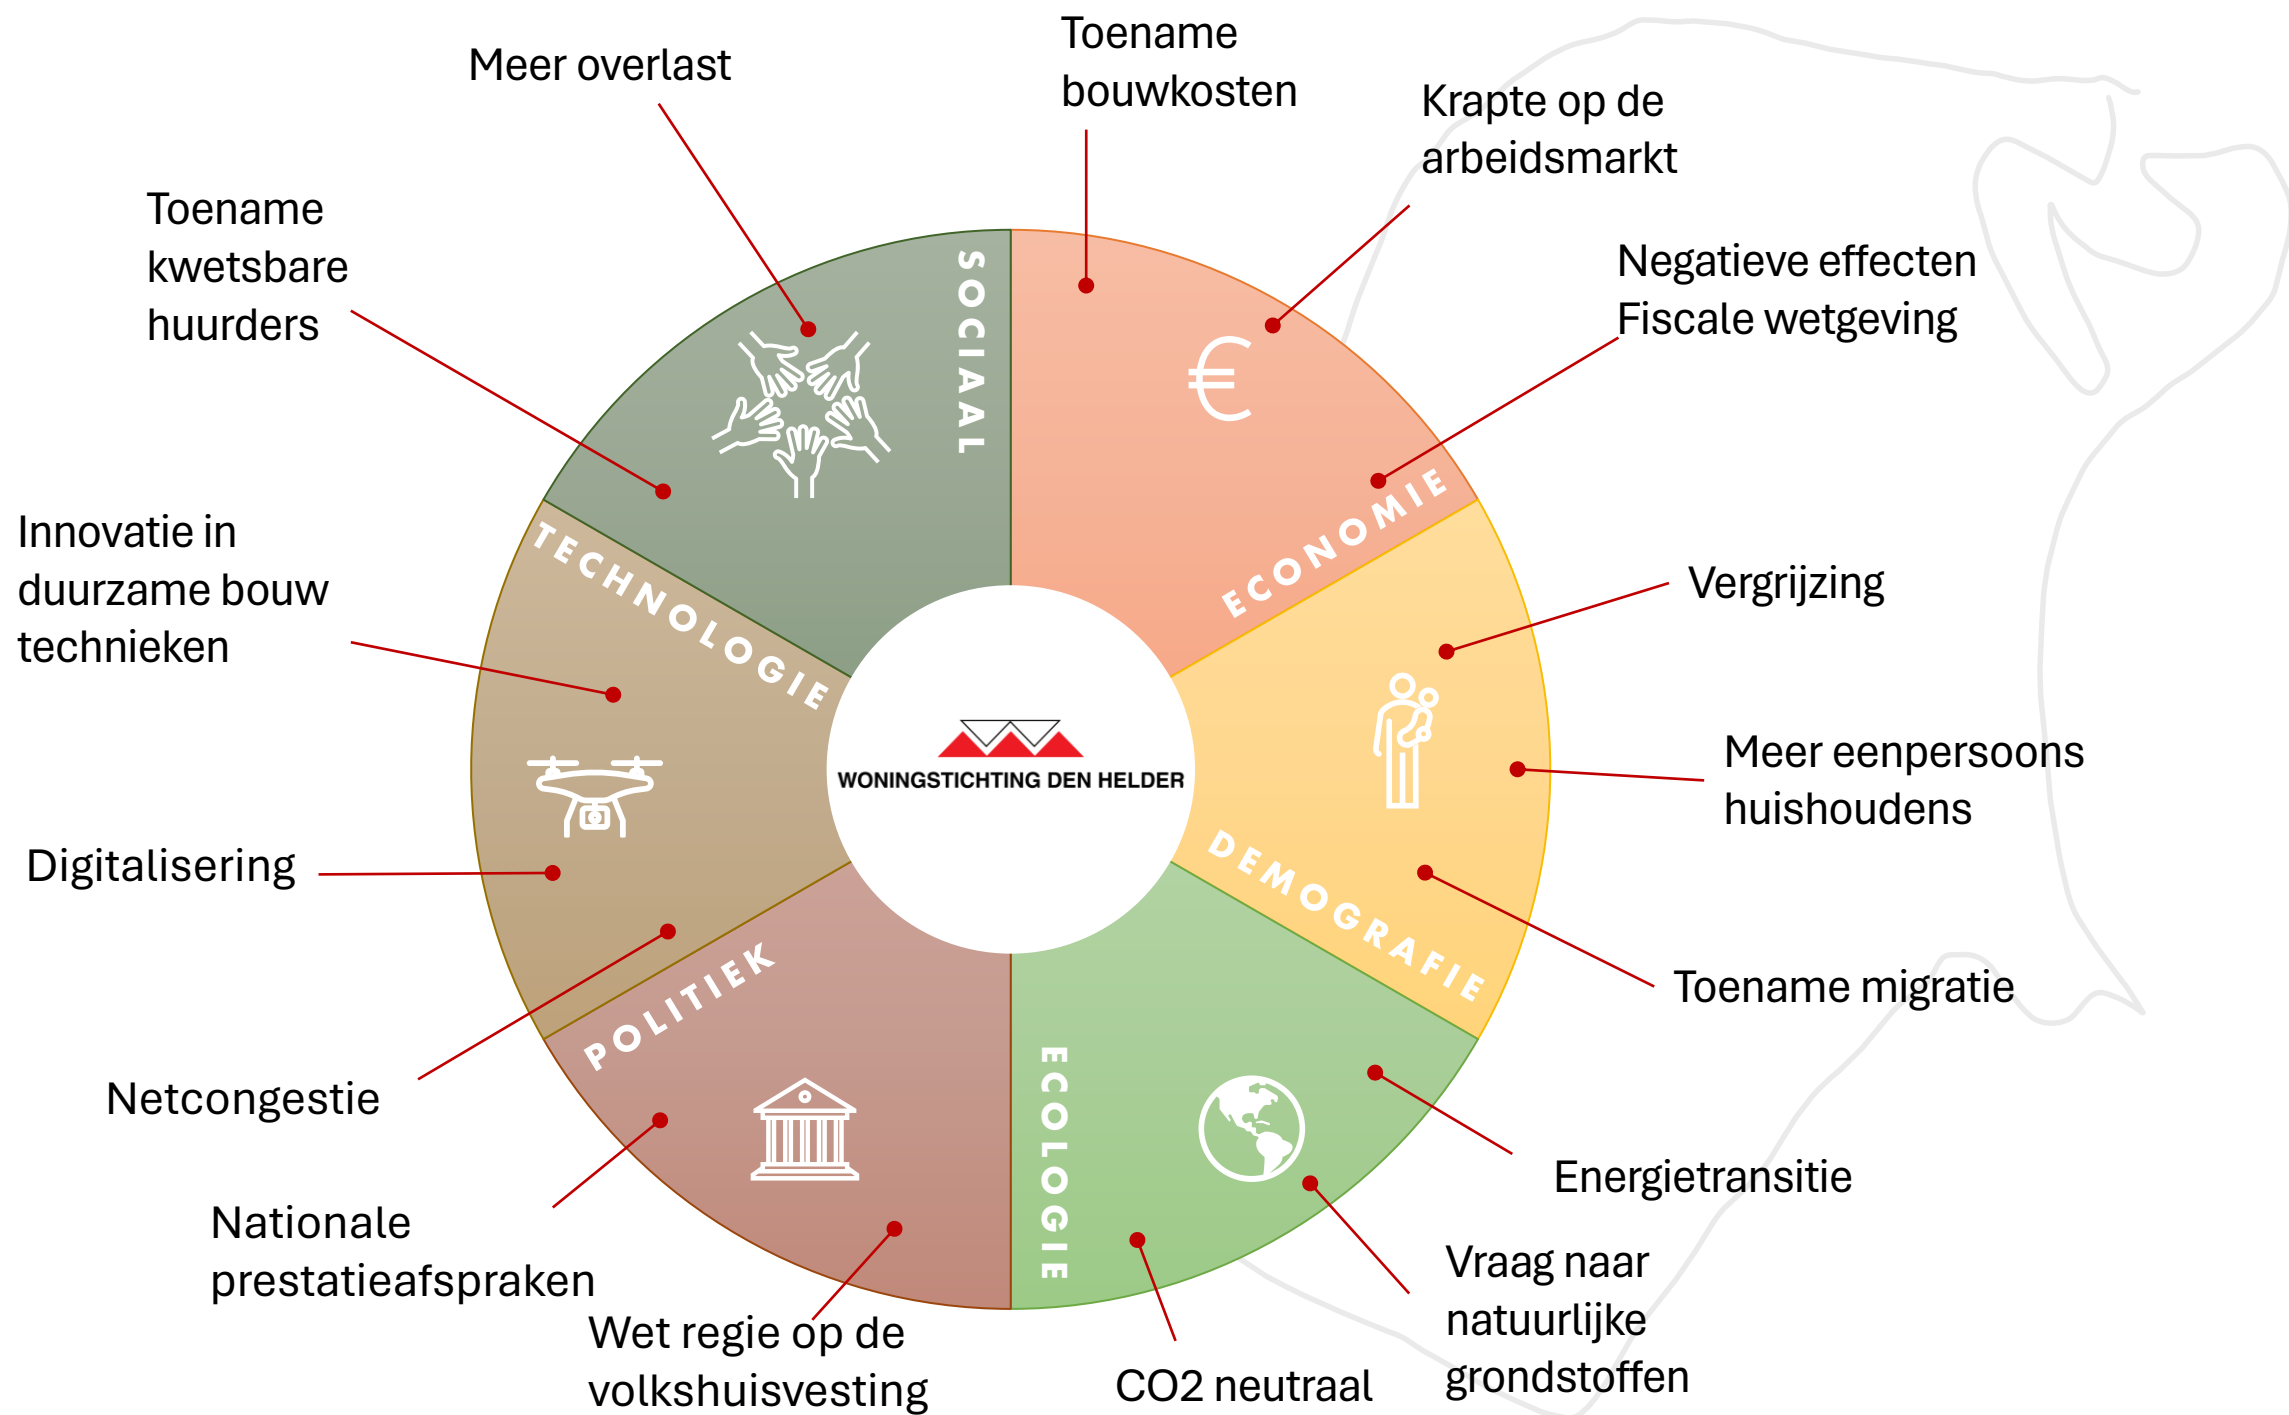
Meer overlast

Toename bouwkosten

Krapte op de arbeidsmarkt

Toename kwetsbare huurders

Negatieve effecten Fiscale wetgeving

SOCIAAL

ECONOMIE

TECHNOLOGIE

Innovatie in duurzame bouw technieken

Vergrijzing

WONINGSTICHTING DEN HELDER

Meer eenpersoons huishoudens

Digitalisering

DEMOGRAFIE

Toename migratie

POLITIEK

Netcongestie

ECOLOGIE

Energietransitie

Nationale prestatieafspraken

Vraag naar natuurlijke grondstoffen

Wet regie op de volkshuisvesting

CO2 neutraal